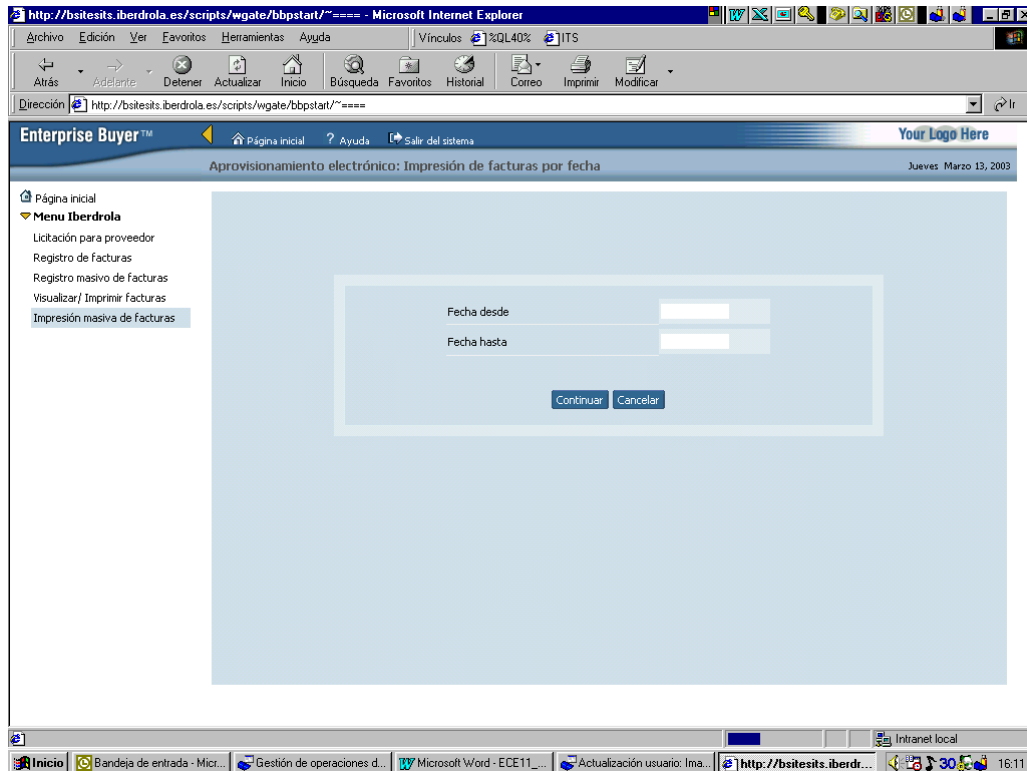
http://bsitesits.iberdrola.es/scripts/wgate/bbpstart/~==== - Microsoft Internet Explorer

Archivo Edición Ver Favoritos Herramientas Ayuda | Vínculos %QL40% ITS

Atrás Adelante Detener Actualizar Inicio Búsqueda Favoritos Historial Correo Imprimir Modificar

Dirección http://bsitesits.iberdrola.es/scripts/wgate/bbpstart/~====

Enterprise Buyer™ Página inicial ? Ayuda Salir del sistema Your Logo Here

Aprovisionamiento electrónico: Impresión de facturas por fecha Jueves Marzo 13, 2003

Página inicial
Menu Iberdrola
Licitación para proveedor
Registro de facturas
Registro masivo de facturas
Visualizar/ Imprimir facturas
Impresión masiva de facturas

Fecha desde
Fecha hasta

Continuar Cancelar

Intranet local

Inicio | Bandeja de entrada - Micr... | Gestión de operaciones d... | Microsoft Word - ECE11_... | Actualización usuario: Ima... | http://bsitesits.iberdr... | 30 | 16:11